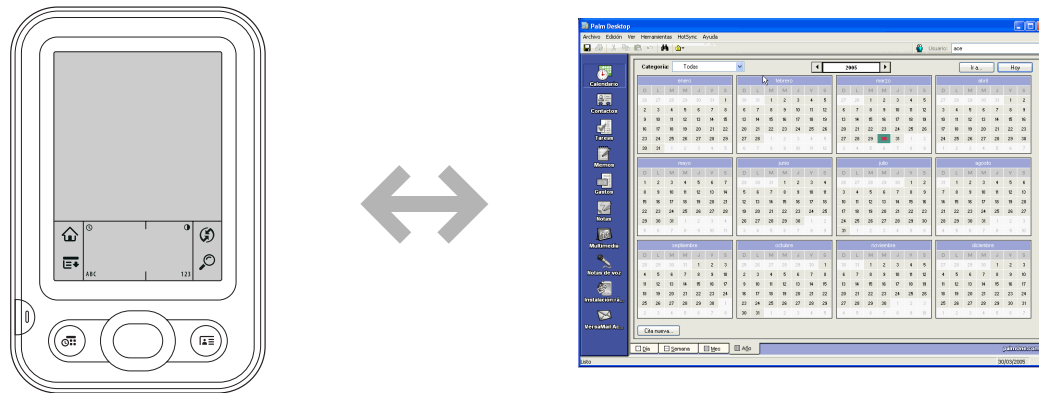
ABC

123

Palm Desktop

Archivo Edición Ver Herramientas HotSync Ayuda

Usuario: ace

Categoría: Todas

2005

Ir a...

Hoy

Calendario

Contactos

Tareas

Memos

Gastos

Notas

Multimedia

Notas de voz

Instalación rá...

VersaMail Ac...

enero

febrero

marzo

abril

mayo

junio

julio

agosto

septiembre

octubre

noviembre

diciembre

Cita nueva...

Día

Semana

Mes

Año

Listo

30/03/2005